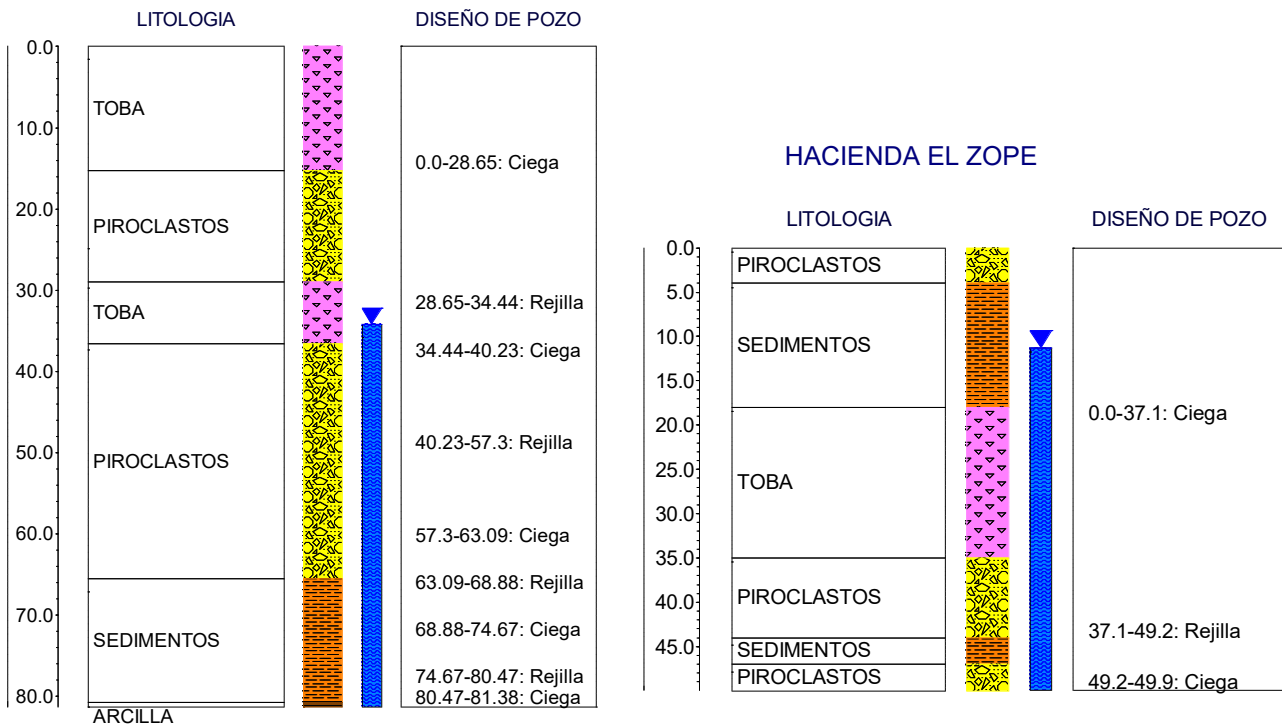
LITOLOGIA

DISEÑO DE POZO

0.0
10.0
20.0
30.0
40.0
50.0
60.0
70.0
80.0

TOBA
PIROCLASTOS
TOBA
PIROCLASTOS
SEDIMENTOS
ARCILLA

0.0-28.65: Ciega
28.65-34.44: Rejilla
34.44-40.23: Ciega
40.23-57.3: Rejilla
57.3-63.09: Ciega
63.09-68.88: Rejilla
68.88-74.67: Ciega
74.67-80.47: Rejilla
80.47-81.38: Ciega

HACIENDA EL ZOPE

LITOLOGIA

DISEÑO DE POZO

0.0
5.0
10.0
15.0
20.0
25.0
30.0
35.0
40.0
45.0

PIROCLASTOS
SEDIMENTOS
TOBA
PIROCLASTOS
SEDIMENTOS
PIROCLASTOS

0.0-37.1: Ciega
37.1-49.2: Rejilla
49.2-49.9: Ciega